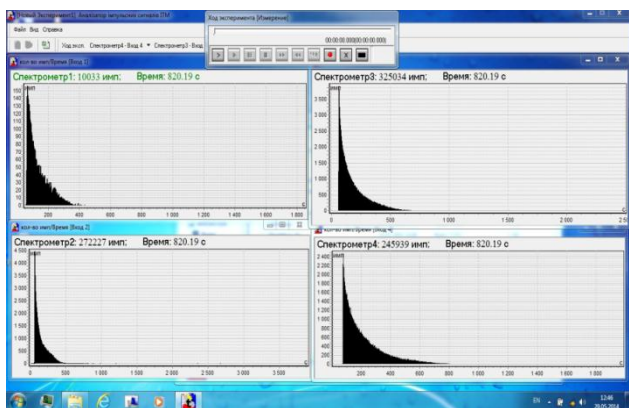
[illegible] Анализатор импульсных сигналов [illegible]
Файл Вид Справка
Ход экспер. Спектрометр4 · Вход 4 ▾ Спектрометр3 · Вход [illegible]

Ход эксперимента [Измерение]
00:00:00.000|00:00:00.000

кол-во имп/Время [Вход 1]
Спектрометр1: 10033 имп: Время: 820.19 с
имп
150
140
130
120
110
100
90
80
70
60
50
40
30
20
10
0
200 400 600 800 1 000 1 200 1 400 1 600 1 800
с

Спектрометр3: 325034 имп: Время: 820.19 с
имп
3 500
3 000
2 500
2 000
1 500
1 000
500
0
500 1 000 1 500 2 000 2 5
с

кол-во имп/Время [Вход 2]
Спектрометр2: 272227 имп: Время: 820.19 с
4 500
имп
4 000
3 500
3 000
2 500
2 000
1 500
1 000
500
0
500 1 000 1 500 2 000 2 500 3 000 3 500
с

кол-во имп/Время [Вход 4]
Спектрометр4: 245939 имп: Время: 820.19 с
2 400
имп
2 200
2 000
1 800
1 600
1 400
1 200
1 000
800
600
400
200
0
200 400 600 800 1 000 1 200 1 400 1 600 1 800
с

EN 12:46 29.05.2014